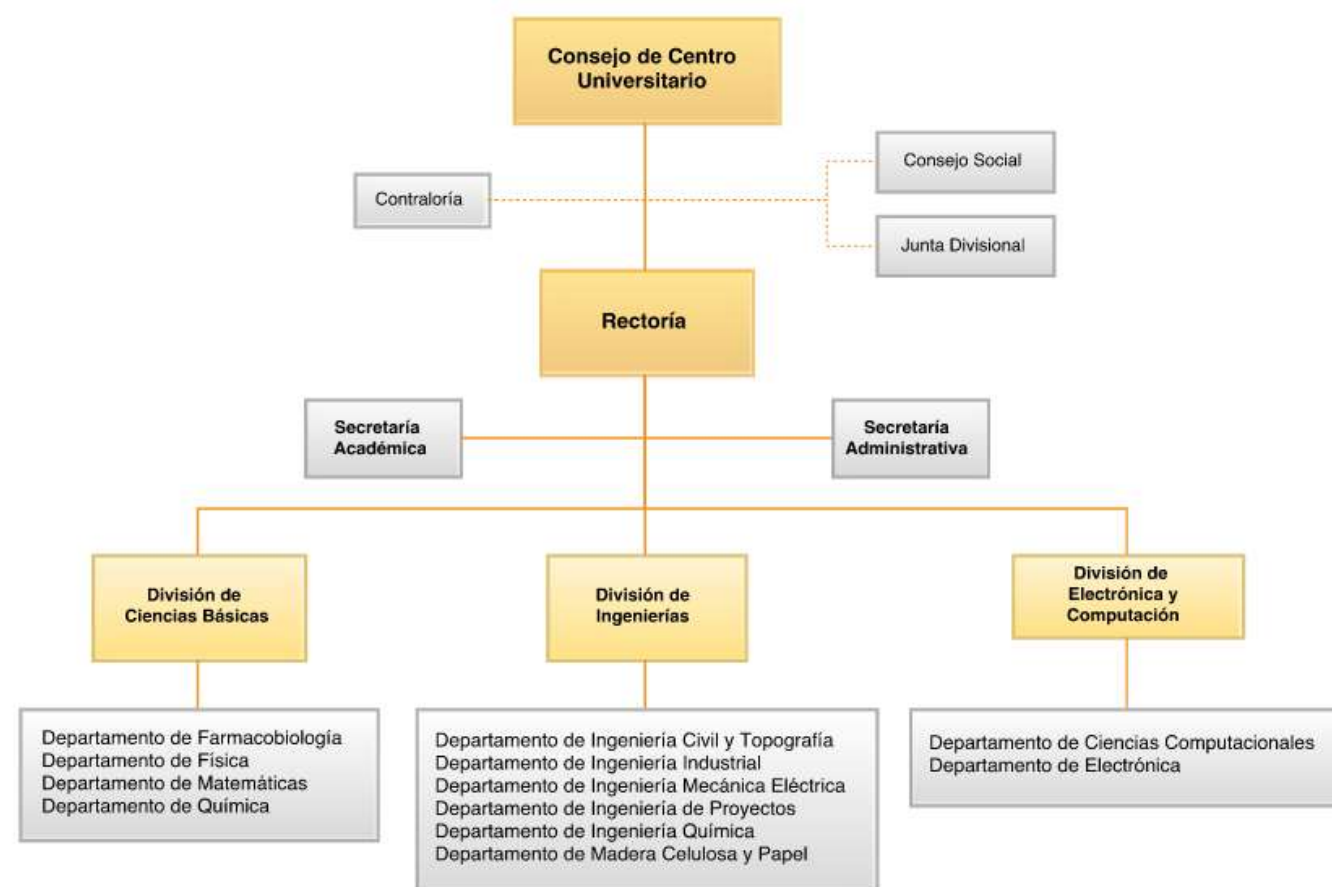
Consejo de Centro Universitario

Contraloría

Consejo Social

Junta Divisional

Rectoría

Secretaría Académica

Secretaría Administrativa

División de Ciencias Básicas

Departamento de Farmacobiología
Departamento de Física
Departamento de Matemáticas
Departamento de Química

División de Ingenierías

Departamento de Ingeniería Civil y Topografía
Departamento de Ingeniería Industrial
Departamento de Ingeniería Mecánica Eléctrica
Departamento de Ingeniería de Proyectos
Departamento de Ingeniería Química
Departamento de Madera Celulosa y Papel

División de Electrónica y Computación

Departamento de Ciencias Computacionales
Departamento de Electrónica